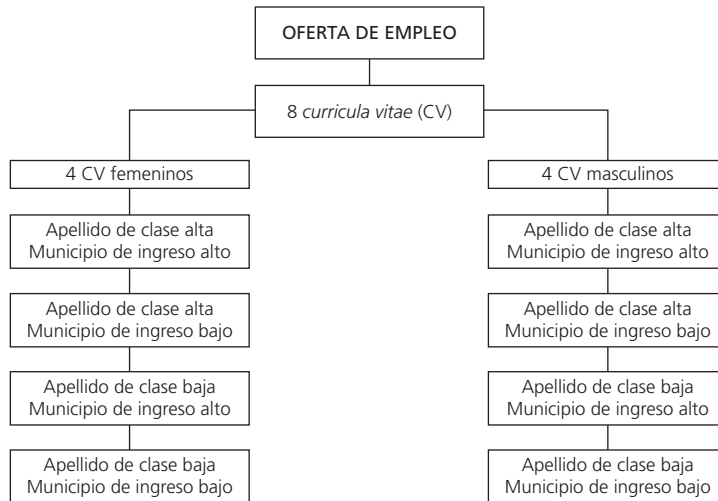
OFERTA DE EMPLEO

8 curricula vitae (CV)

4 CV femeninos

Apellido de clase alta
Municipio de ingreso alto

Apellido de clase alta
Municipio de ingreso bajo

Apellido de clase baja
Municipio de ingreso alto

Apellido de clase baja
Municipio de ingreso bajo

4 CV masculinos

Apellido de clase alta
Municipio de ingreso alto

Apellido de clase alta
Municipio de ingreso bajo

Apellido de clase baja
Municipio de ingreso alto

Apellido de clase baja
Municipio de ingreso bajo